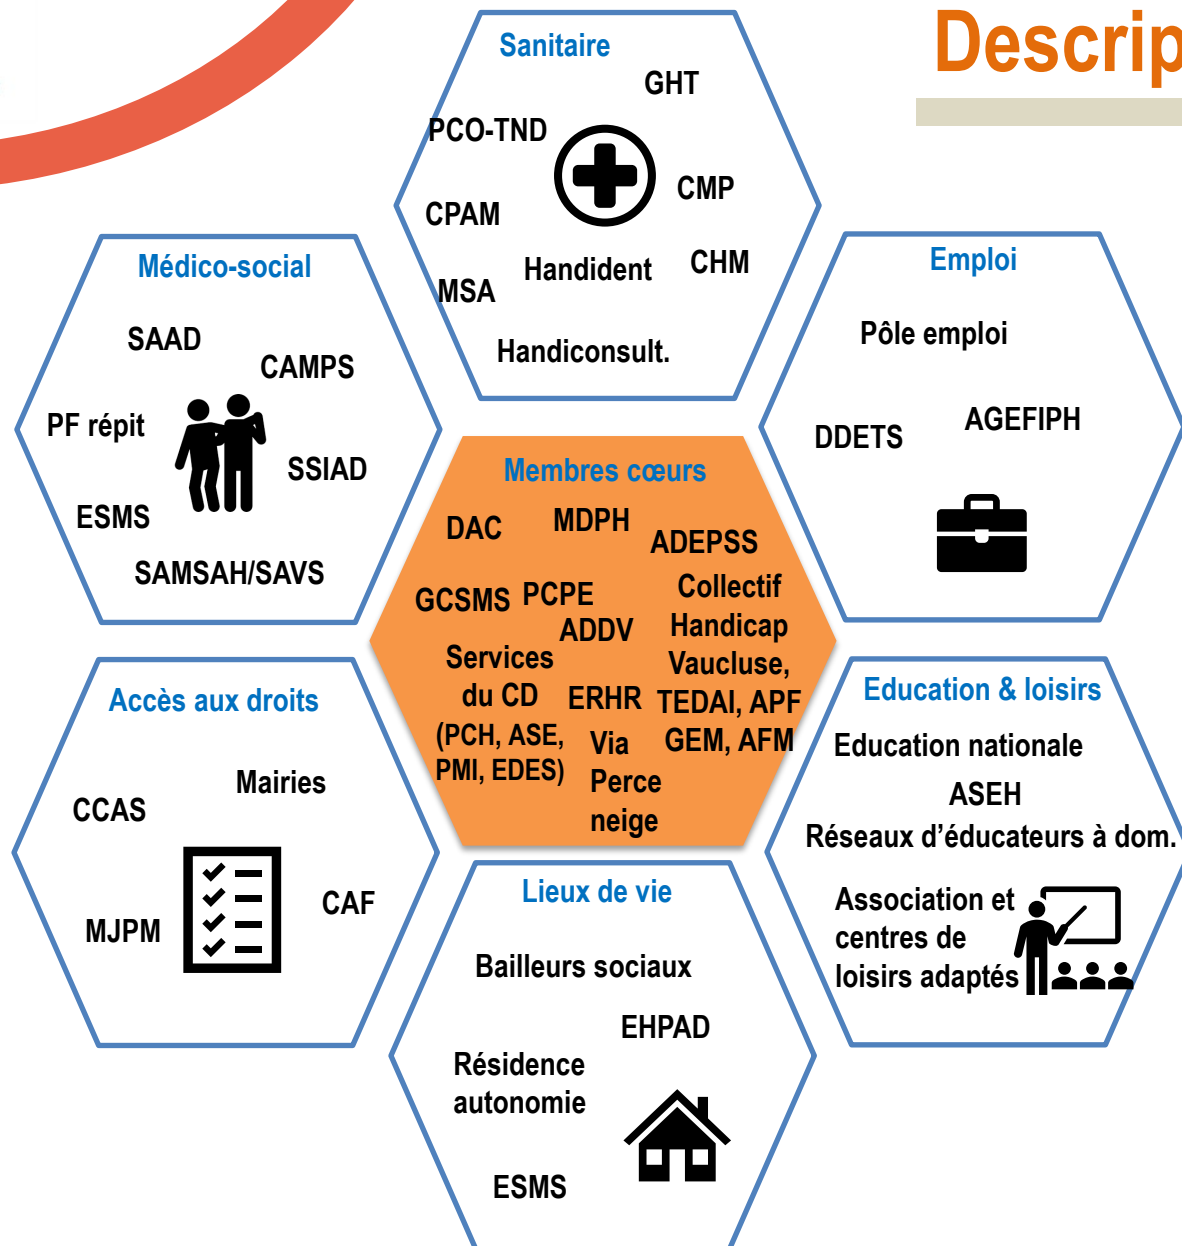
Descrip

Sanitaire
GHT
PCO-TND
CMP
CPAM
CHM
MSA
Handident
Handiconsult.

Médico-social
SAAD
CAMPS
PF répit
SSIAD
ESMS
SAMSAH/SAVS

Emploi
Pôle emploi
DDETS
AGEFIPH

Membres cœurs
DAC
MDPH
ADEPSS
GCSMS
PCPE
Collectif Handicap Vaucluse, TEDAI, APF
ADDV
Services du CD (PCH, ASE, PMI, EDES)
ERHR
Via Perce neige
GEM, AFM

Accès aux droits
Mairies
CCAS
CAF
MJPM

Education & loisirs
Education nationale
ASEH
Réseaux d'éducateurs à dom.
Association et centres de loisirs adaptés

Lieux de vie
Bailleurs sociaux
EHPAD
Résidence autonomie
ESMS